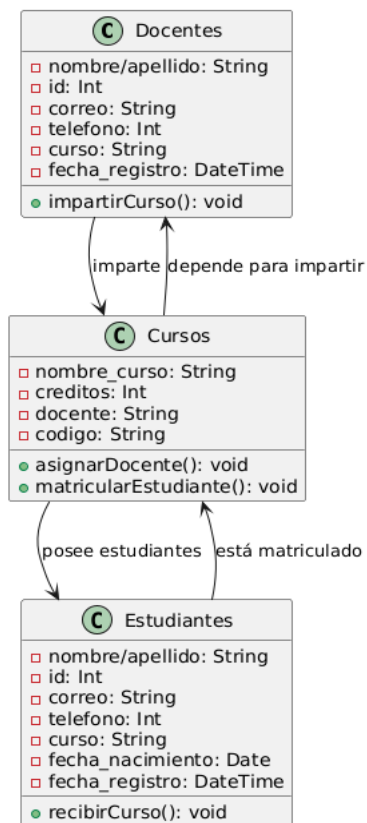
C Docentes

nombre/apellido: String
id: Int
correo: String
telefono: Int
curso: String
fecha_registro: DateTime

impartirCurso(): void

imparte

depende para impartir

C Cursos

nombre_curso: String
creditos: Int
docente: String
codigo: String

asignarDocente(): void
matricularEstudiante(): void

posee estudiantes

está matriculado

C Estudiantes

nombre/apellido: String
id: Int
correo: String
telefono: Int
curso: String
fecha_nacimiento: Date
fecha_registro: DateTime

recibirCurso(): void